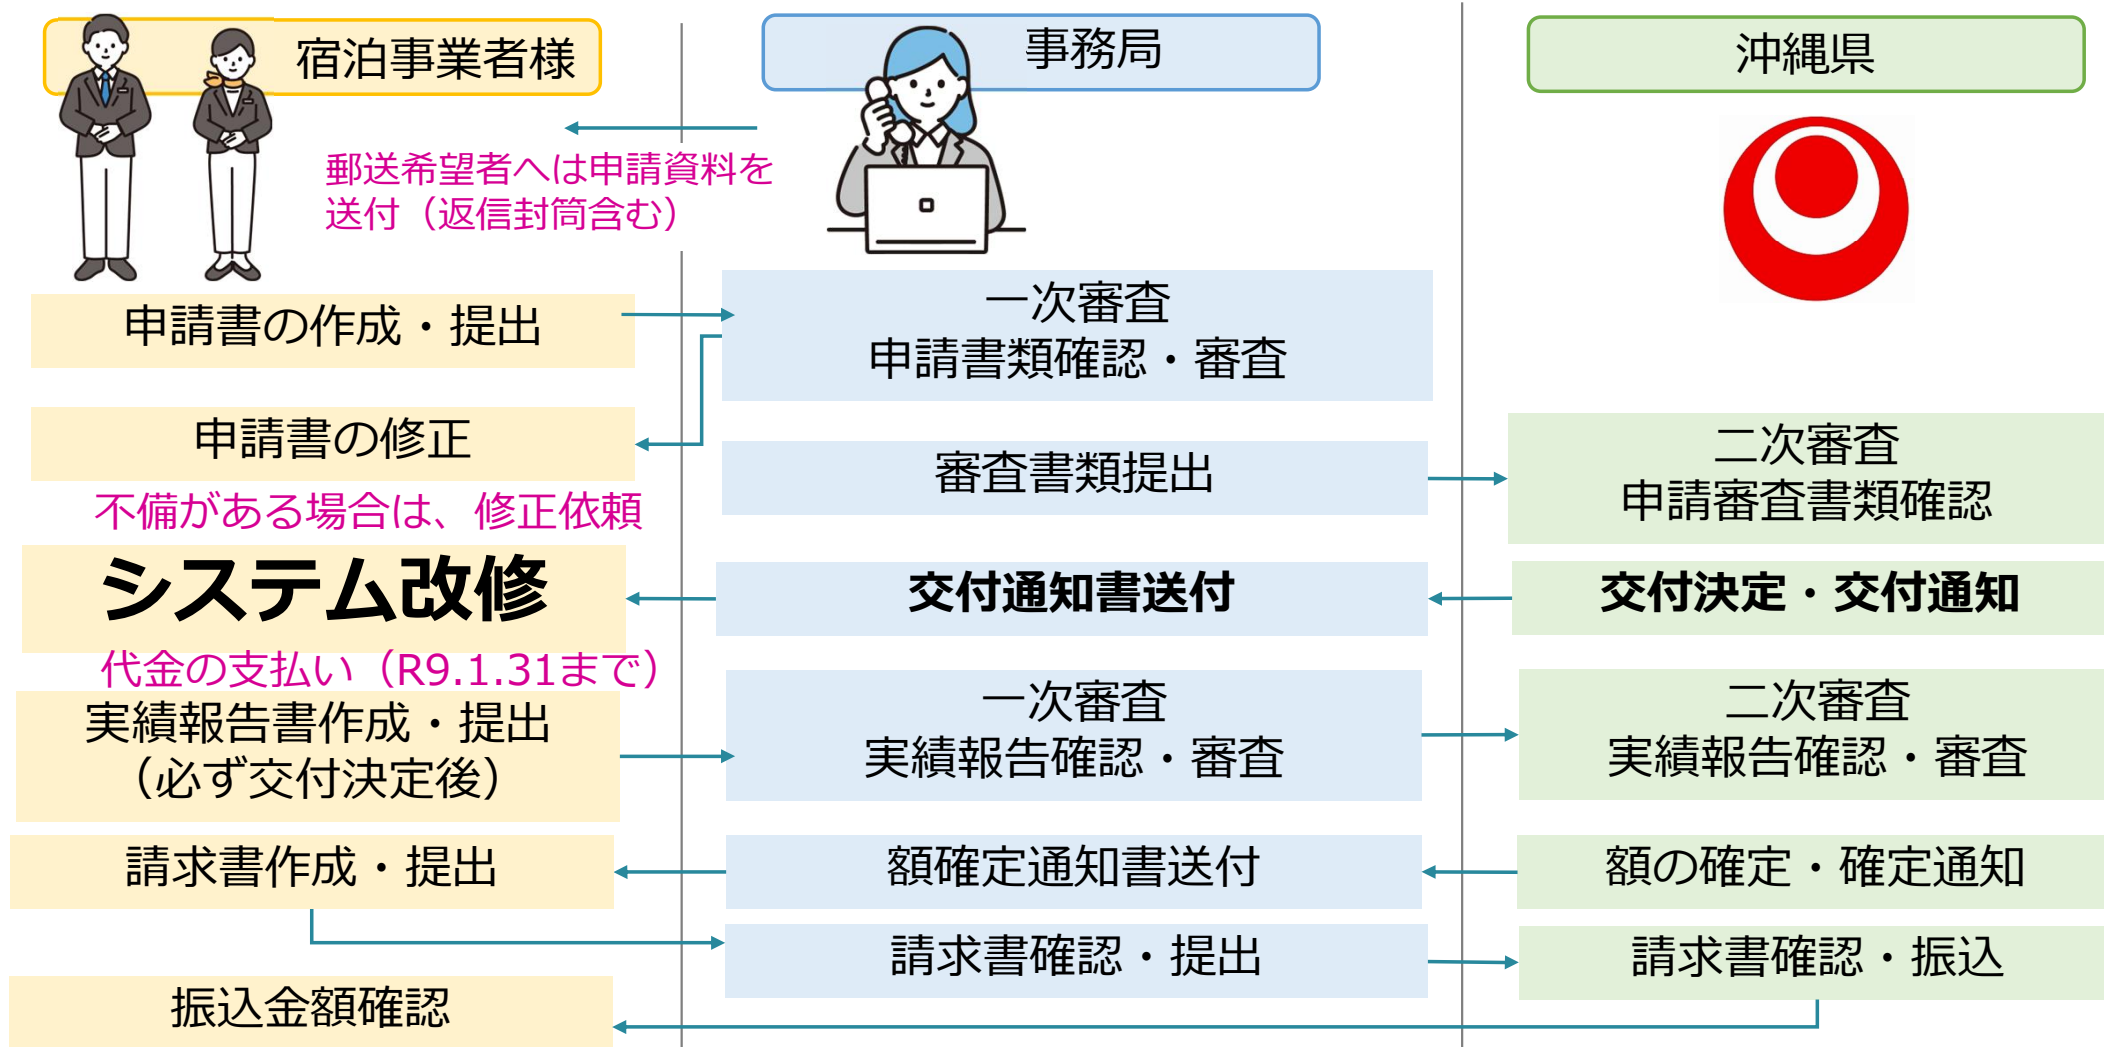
宿泊事業者様

事務局

沖縄県

郵送希望者へは申請資料を送付（返信封筒含む）

申請書の作成・提出

一次審査
申請書類確認・審査

申請書の修正

審査書類提出

二次審査
申請審査書類確認

不備がある場合は、修正依頼

システム改修

交付通知書送付

交付決定・交付通知

代金の支払い（R9.1.31まで）

実績報告書作成・提出
（必ず交付決定後）

一次審査
実績報告確認・審査

二次審査
実績報告確認・審査

請求書作成・提出

額確定通知書送付

額の確定・確定通知

請求書確認・提出

請求書確認・振込

振込金額確認